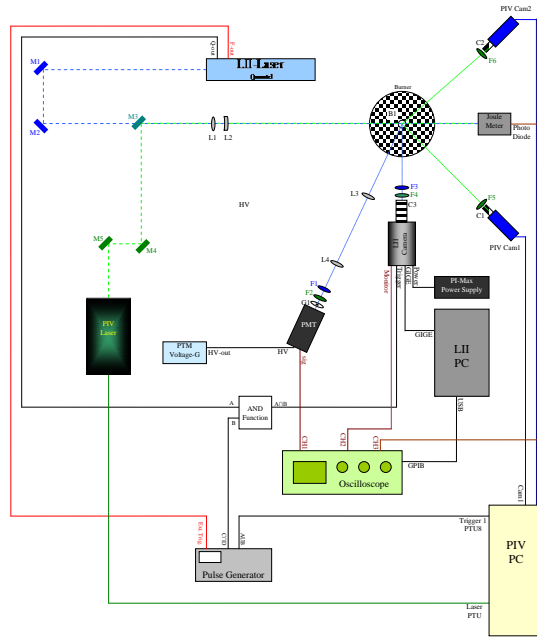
PIV Cam2

Q-out

Ext.

LII-Laser

Q-switch

M1

C2

F6

Burner

M2

M3

L1

L2

Joule Meter

Photo Diode

HV

L3

F3

F4

C3

F5

C1

M5

M4

LII Camera

Monitor

Trigger

GIGE

Power

L4

PIV Cam1

PI-Max Power Supply

F1

F2

G1

PIV Laser

PMT

GIGE

LII PC

PTM Voltage-G

HV-out

HV

Sig

A

AND Function

A0B

B

USB

CH1

CH2

CH3

GPIB

Oscilloscope

Cam1

Ext. Trig.

C/D

A/B

Trigger 1 PTU8

PIV PC

Pulse Generator

Laser PTU